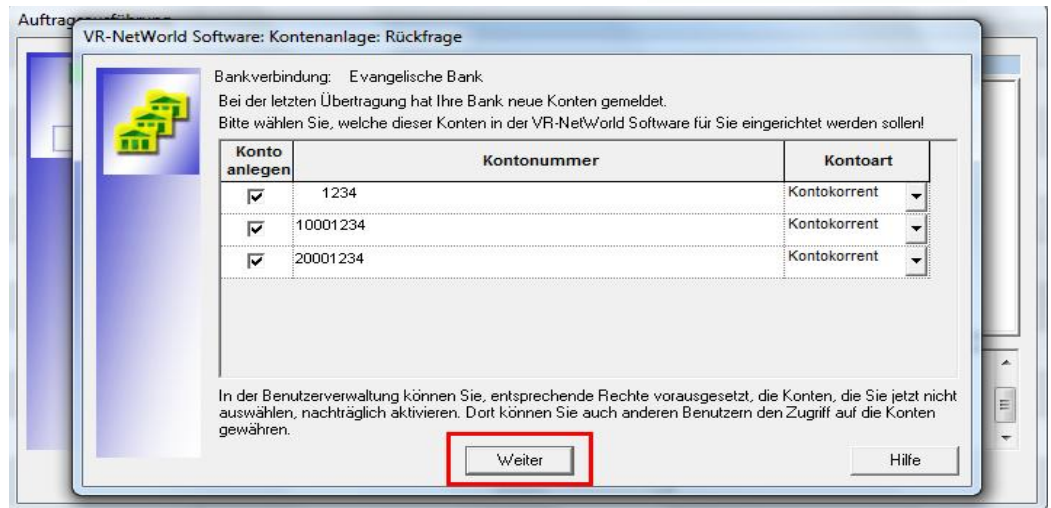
Auftrag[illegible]

VR-NetWorld Software: Kontenanlage: Rückfrage

Bankverbindung: Evangelische Bank

Bei der letzten Übertragung hat Ihre Bank neue Konten gemeldet.

Bitte wählen Sie, welche dieser Konten in der VR-NetWorld Software für Sie eingerichtet werden sollen!

| Konto anlegen | Kontonummer | Kontoart |
|---|---|---|
| ☑ | 1234 | Kontokorrent |
| ☑ | 10001234 | Kontokorrent |
| ☑ | 20001234 | Kontokorrent |

In der Benutzerverwaltung können Sie, entsprechende Rechte vorausgesetzt, die Konten, die Sie jetzt nicht auswählen, nachträglich aktivieren. Dort können Sie auch anderen Benutzern den Zugriff auf die Konten gewähren.

Weiter

Hilfe